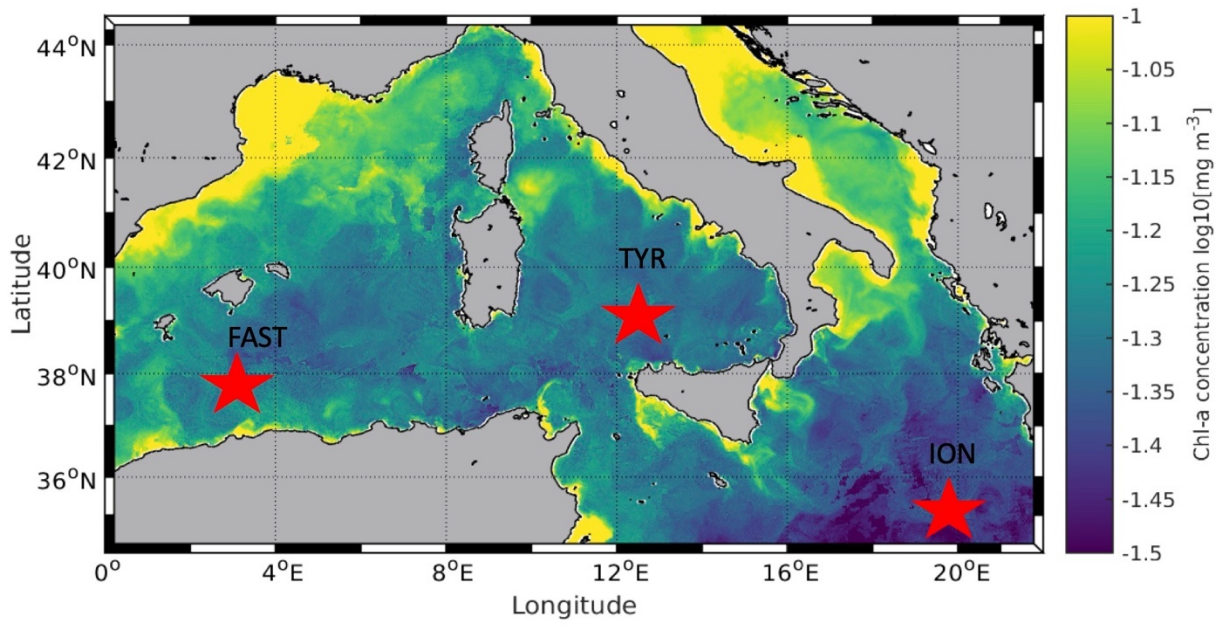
Latitude

$44^oN$
$42^oN$
$40^oN$
$38^oN$
$36^oN$

TYR
FAST
ION

$0^o$
$4^oE$
$8^oE$
$12^oE$
$16^oE$
$20^oE$

Longitude

Chl-a concentration log10[mg m$^{-3}$]

-1
-1.05
-1.1
-1.15
-1.2
-1.25
-1.3
-1.35
-1.4
-1.45
-1.5